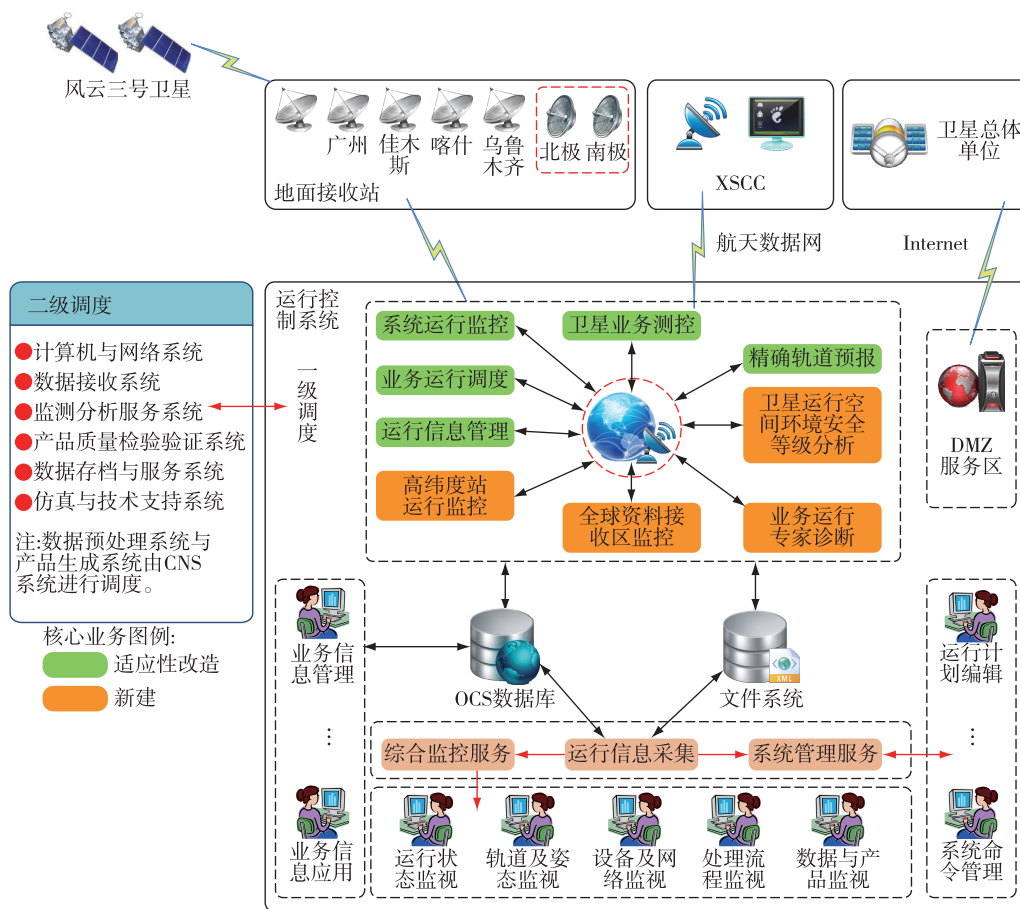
风云三号卫星

广州
佳木斯
喀什
乌鲁木齐
北极
南极
地面接收站

XSCC

卫星总体单位

航天数据网

Internet

二级调度
●计算机与网络系统
●数据接收系统
●监测分析服务系统
●产品质量检验验证系统
●数据存档与服务系统
●仿真与技术支持系统
注:数据预处理系统与产品生成系统由CNS系统进行调度。

核心业务图例:
适应性改造
新建

运行控制系统

一级调度

系统运行监控
卫星业务测控
精确轨道预报
业务运行调度
运行信息管理
卫星运行空间环境安全等级分析
高纬度站运行监控
全球资料接收区监控
业务运行专家诊断

DMZ服务区

业务信息管理
⋮
业务信息应用

OCS数据库
文件系统
XML

运行计划编辑
⋮
系统命令管理

综合监控服务
运行信息采集
系统管理服务

运行状态监视
轨道及姿态监视
设备及网络监视
处理流程监视
数据与产品监视